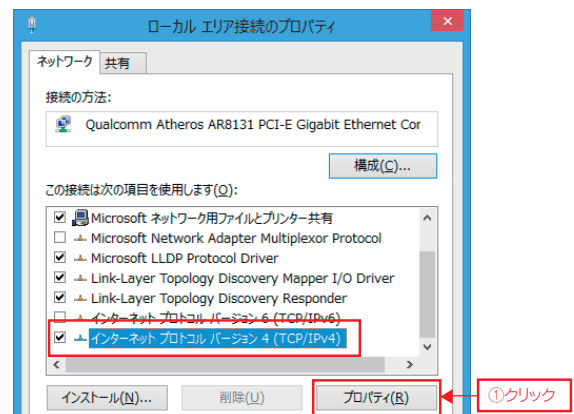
ローカル エリア接続のプロパティ

ネットワーク 共有

接続の方法:

Qualcomm Atheros AR8131 PCI-E Gigabit Ethernet Cor

構成(C)...

この接続は次の項目を使用します(O):

☑ Microsoft ネットワーク用ファイルとプリンター共有
☐ Microsoft Network Adapter Multiplexor Protocol
☑ Microsoft LLDP Protocol Driver
☑ Link-Layer Topology Discovery Mapper I/O Driver
☑ Link-Layer Topology Discovery Responder
☑ インターネット プロトコル バージョン 6 (TCP/IPv6)
☑ インターネット プロトコル バージョン 4 (TCP/IPv4)

インストール(N)... 削除(U) プロパティ(R)

①クリック